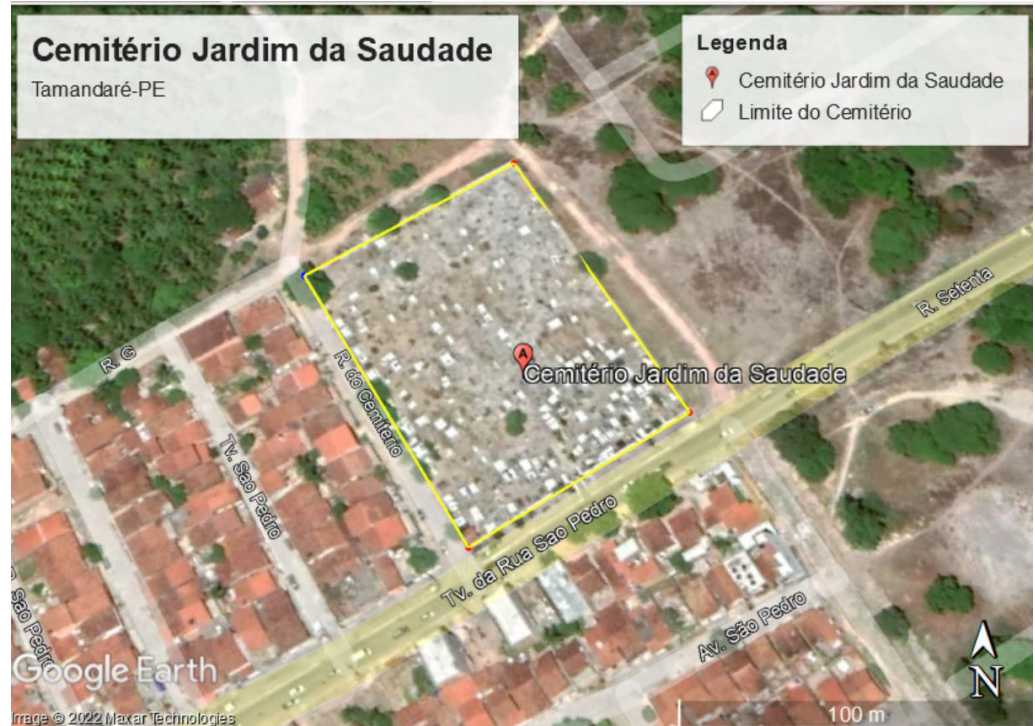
Cemitério Jardim da Saudade
Tamandaré-PE

Legenda
Cemitério Jardim da Saudade
Limite do Cemitério

R. Setenta

R. G

R. do Cemitério

Cemitério Jardim da Saudade

Tv. Sao Pedro

Tv. da Rua Sao Pedro

Sao Pedro

Av. São Pedro

Google Earth

Image © 2022 Maxar Technologies

100 m

N